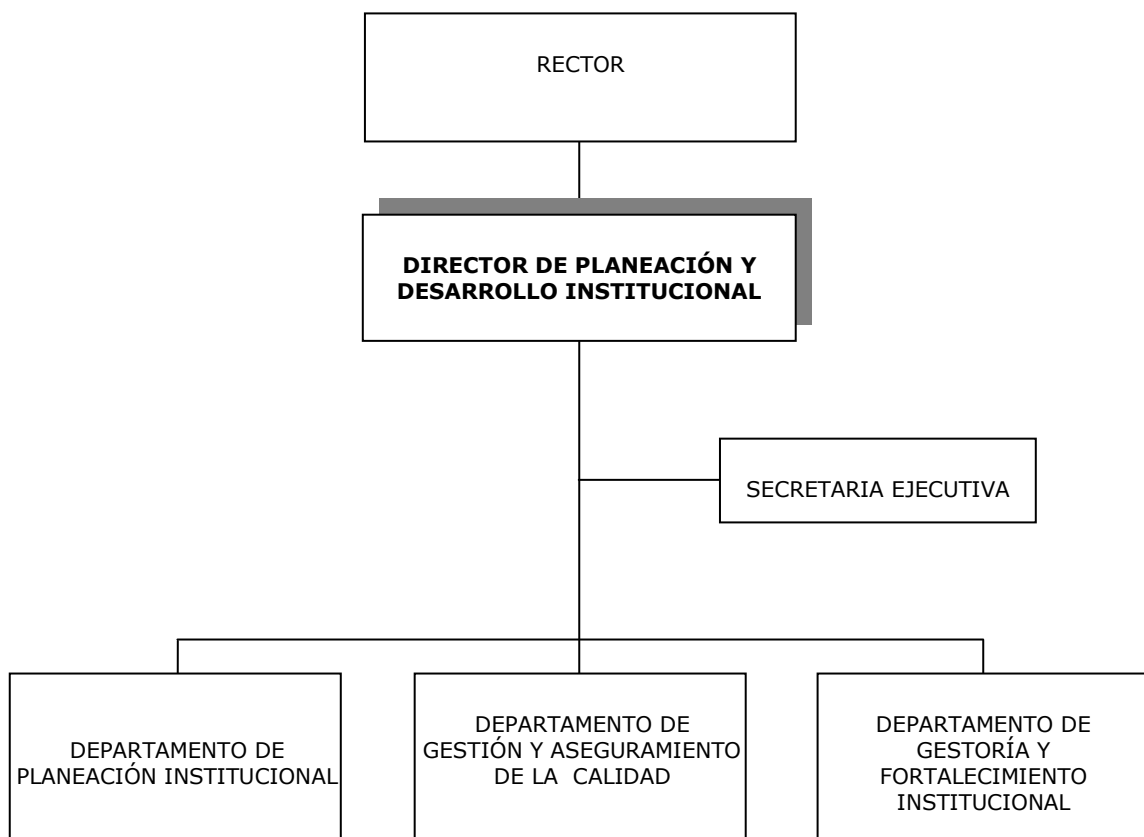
RECTOR

DIRECTOR DE PLANEACIÓN Y DESARROLLO INSTITUCIONAL

SECRETARIA EJECUTIVA

DEPARTAMENTO DE PLANEACIÓN INSTITUCIONAL

DEPARTAMENTO DE GESTIÓN Y ASEGURAMIENTO DE LA CALIDAD

DEPARTAMENTO DE GESTORÍA Y FORTALECIMIENTO INSTITUCIONAL